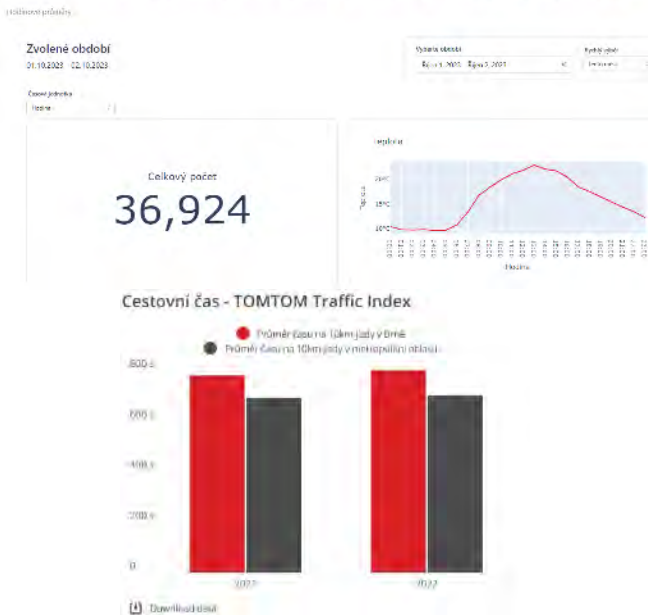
Celkové průjezdy

Zvolené období
01.10.2023 - 02.10.2023

Vybrané období
Října 1, 2023 – Října 2, 2023

Rychlý výběr
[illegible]

Časová jednotka
Hodina

Celkový počet
36,924

Teplota
20°C
15°C
10°C
Teplota
Hodina

Cestovní čas - TOMTOM Traffic Index

Průměr času na 10km jízdy v Brně
Průměr času na 10km jízdy v metropolitní oblasti

800 s
600 s
400 s
200 s
0

2021
2022

Download data